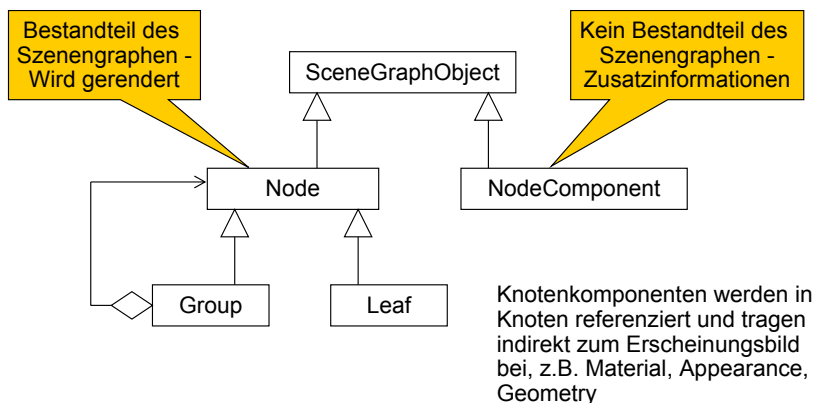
Bestandteil des Szenengraphen - Wird gerendert

SceneGraphObject

Kein Bestandteil des Szenengraphen - Zusatzinformationen

Node

NodeComponent

Group

Leaf

Knotenkomponenten werden in Knoten referenziert und tragen indirekt zum Erscheinungsbild bei, z.B. Material, Appearance, Geometry